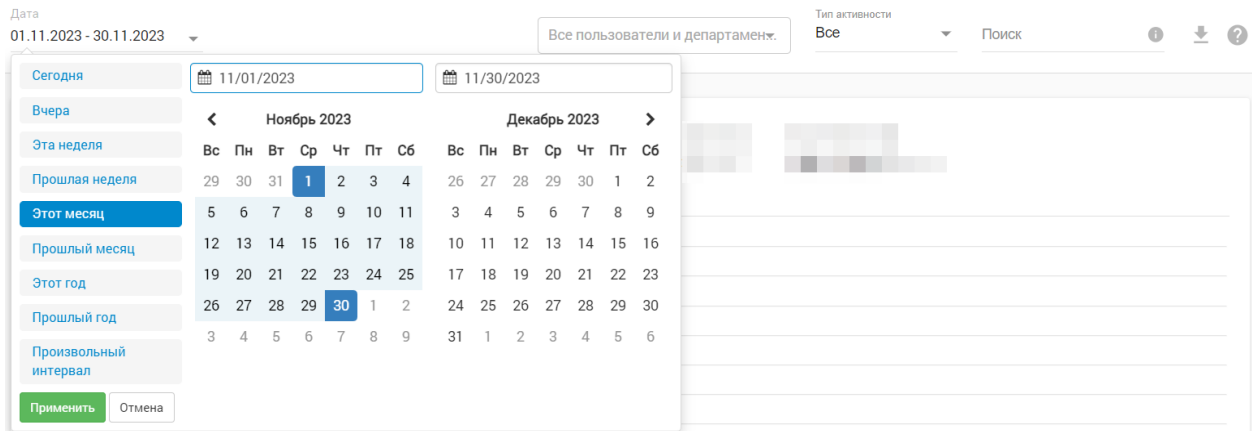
Дата
01.11.2023 - 30.11.2023

Все пользователи и департамен

Тип активности
Все

Поиск

Сегодня
Вчера
Эта неделя
Прошлая неделя
Этот месяц
Прошлый месяц
Этот год
Прошлый год
Произвольный интервал

Применить
Отмена

11/01/2023
11/30/2023

Ноябрь 2023

| Вс | Пн | Вт | Ср | Чт | Пт | Сб |
|---|---|---|---|---|---|---|
| 29 | 30 | 31 | 1 | 2 | 3 | 4 |
| 5 | 6 | 7 | 8 | 9 | 10 | 11 |
| 12 | 13 | 14 | 15 | 16 | 17 | 18 |
| 19 | 20 | 21 | 22 | 23 | 24 | 25 |
| 26 | 27 | 28 | 29 | 30 | 1 | 2 |
| 3 | 4 | 5 | 6 | 7 | 8 | 9 |

Декабрь 2023

| Вс | Пн | Вт | Ср | Чт | Пт | Сб |
|---|---|---|---|---|---|---|
| 26 | 27 | 28 | 29 | 30 | 1 | 2 |
| 3 | 4 | 5 | 6 | 7 | 8 | 9 |
| 10 | 11 | 12 | 13 | 14 | 15 | 16 |
| 17 | 18 | 19 | 20 | 21 | 22 | 23 |
| 24 | 25 | 26 | 27 | 28 | 29 | 30 |
| 31 | 1 | 2 | 3 | 4 | 5 | 6 |